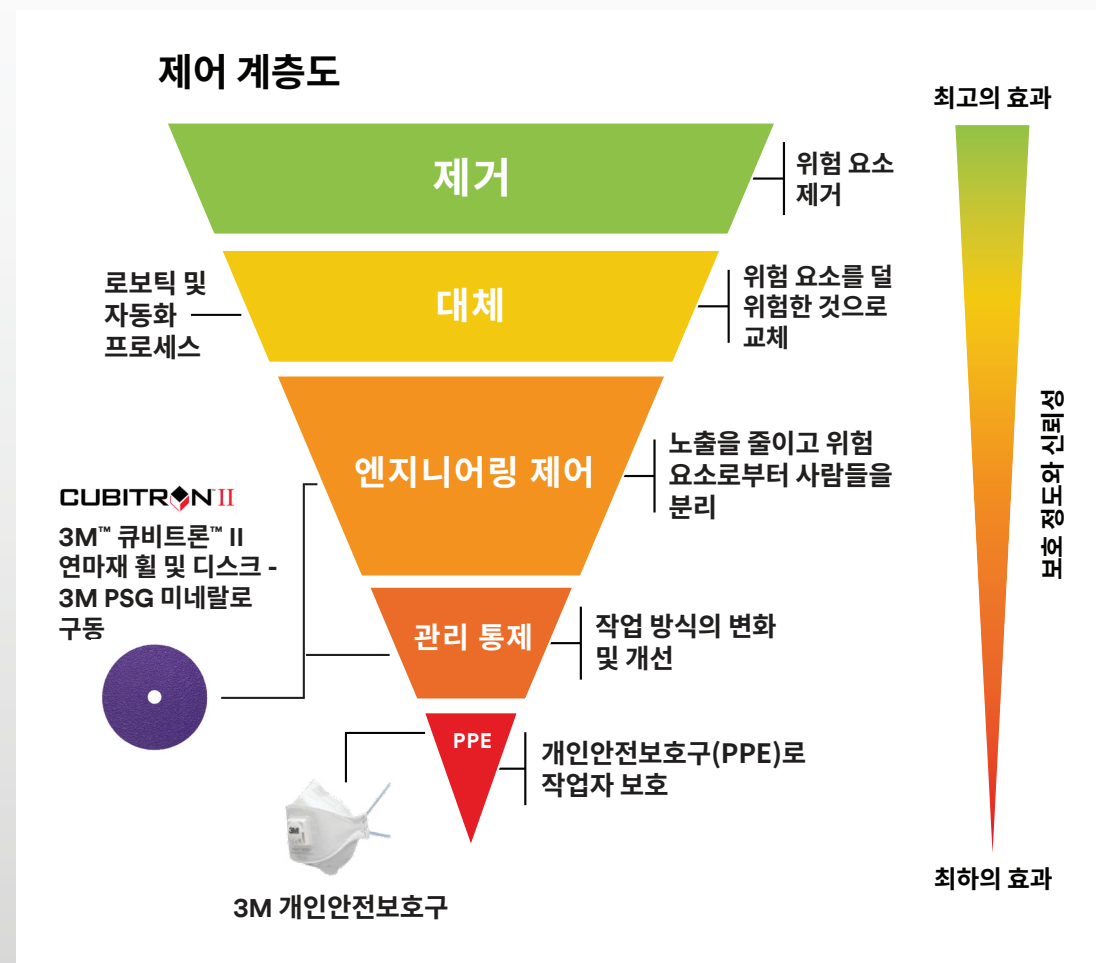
제어 계층도

최고의 효과

제거

위험 요소 제거

로보틱 및 자동화 프로세스

대체

위험 요소를 덜 위험한 것으로 교체

엔지니어링 제어

노출을 줄이고 위험 요소로부터 사람들을 분리

CUBITRON II

3M™ 큐비트론™ II 연마재 휠 및 디스크 - 3M PSG 미네랄로 구동

관리 통제

작업 방식의 변화 및 개선

PPE

개인안전보호구(PPE)로 작업자 보호

3M 개인안전보호구

보호 정도와 신뢰성

최하의 효과